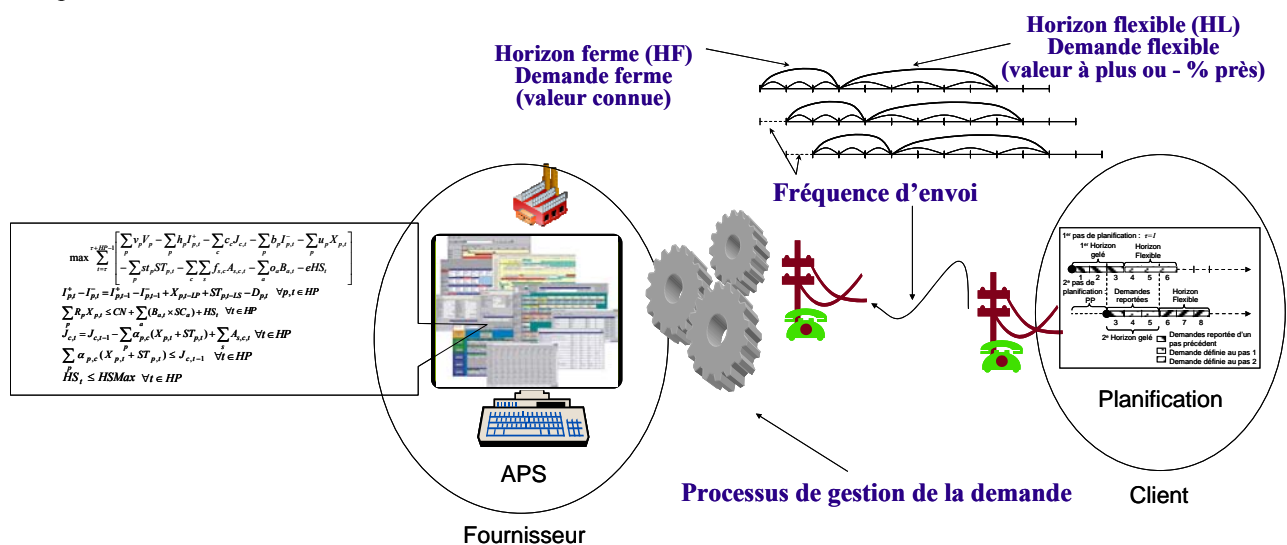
Horizon flexible (HL)
Demande flexible
(valeur à plus ou - % près)

Horizon ferme (HF)
Demande ferme
(valeur connue)

Fréquence d'envoi

$\max \sum_{t=\tau}^{\tau+HP-1} \left[ \sum_p v_p V_p - \sum_p h_p I^+_{p,t} - \sum_c c_c J_{c,t} - \sum_p b_p I^-_{p,t} - \sum_p u_p X_{p,t} - \sum_p st_p ST_{p,t} - \sum_c \sum_s f_{s,c} A_{s,c,t} - \sum_a o_a B_{a,t} - eHS_t \right]$

$I^+_{p,t} - I^-_{p,t} = I^+_{p,t-1} - I^-_{p,t-1} + X_{p,t-LP} + ST_{p,t-LS} - D_{p,t} \quad \forall p, t \in HP$

$\sum_p R_p X_{p,t} \le CN + \sum_a (B_a \times SC_a) + HS_t \quad \forall t \in HP$

$J_{c,t} = J_{c,t-1} - \sum_p \alpha_{p,c} (X_{p,t} + ST_{p,t}) + \sum_s A_{s,c,t} \quad \forall t \in HP$

$\sum_p \alpha_{p,c} (X_{p,t} + ST_{p,t}) \le J_{c,t-1} \quad \forall t \in HP$

$HS_t \le HSMax \quad \forall t \in HP$

1er pas de planification : $\tau=1$
1er Horizon gelé
Horizon Flexible
1 2 3 4 5 6
2e pas de planification PP
Demandes reportées
Horizon Flexible
3 4 5 6 7 8
2e Horizon gelé
Demandes reportée d'un pas précédent
Demande définie au pas 1
Demande définie au pas 2

Planification

APS

Processus de gestion de la demande

Client

Fournisseur